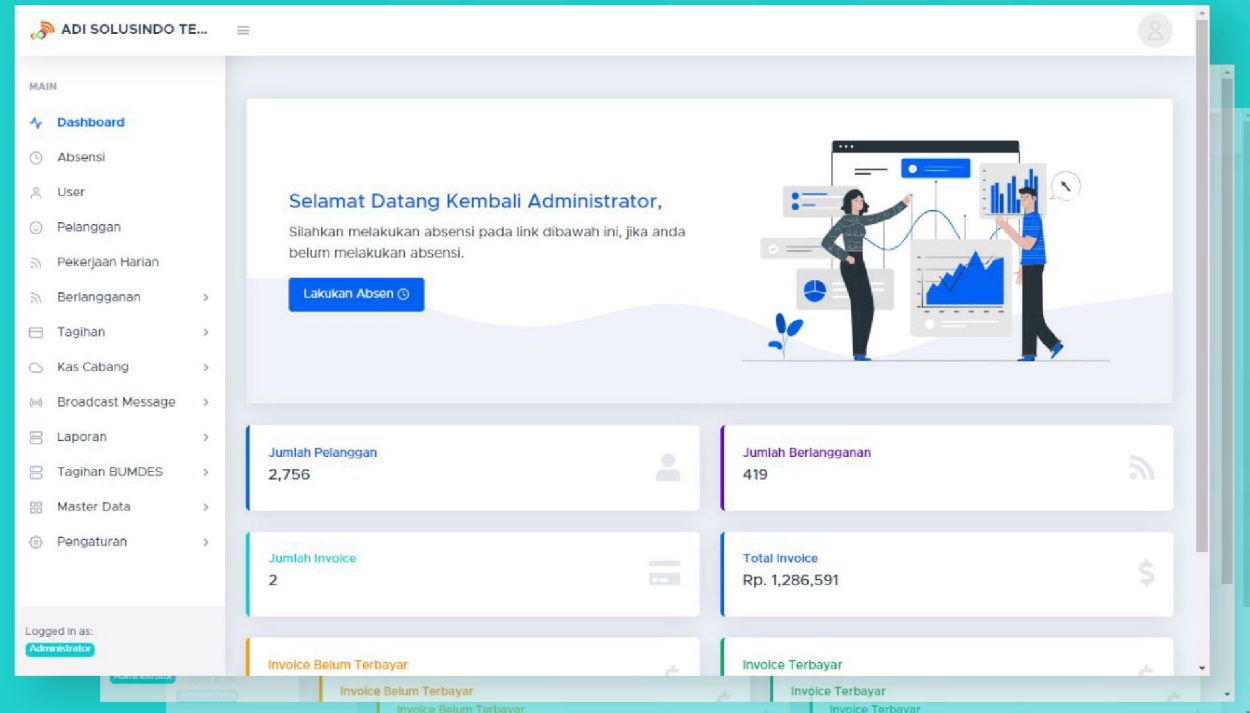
ADI SOLUSINDO TE...

MAIN

Dashboard
Absensi
User
Pelanggan
Pekerjaan Harian
Berlangganan
Tagihan
Kas Cabang
Broadcast Message
Laporan
Tagihan BUMDES
Master Data
Pengaturan

Logged in as:
Administrator

Selamat Datang Kembali Administrator,

Silahkan melakukan absensi pada link dibawah ini, jika anda belum melakukan absensi.

Lakukan Absen

Jumlah Pelanggan
2,756

Jumlah Berlangganan
419

Jumlah Invoice
2

Total Invoice
Rp. 1,286,591

Invoice Belum Terbayar

Invoice Terbayar

Invoice Belum Terbayar

Invoice Terbayar

Invoice Belum Terbayar

Invoice Terbayar